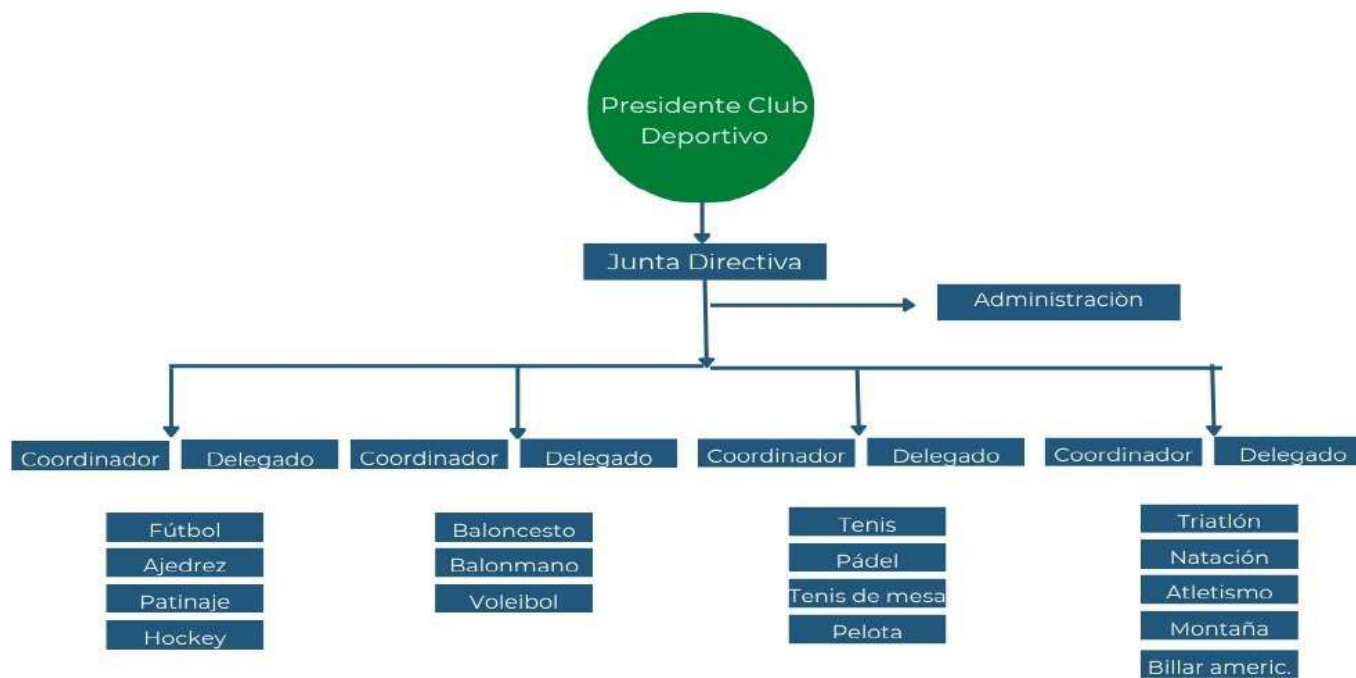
Presidente Club Deportivo

Junta Directiva

Administraciòn

Coordinador
Delegado

Fútbol
Ajedrez
Patinaje
Hockey

Coordinador
Delegado

Baloncesto
Balonmano
Voleibol

Coordinador
Delegado

Tenis
Pádel
Tenis de mesa
Pelota

Coordinador
Delegado

Triatlón
Natación
Atletismo
Montaña
Billar americ.